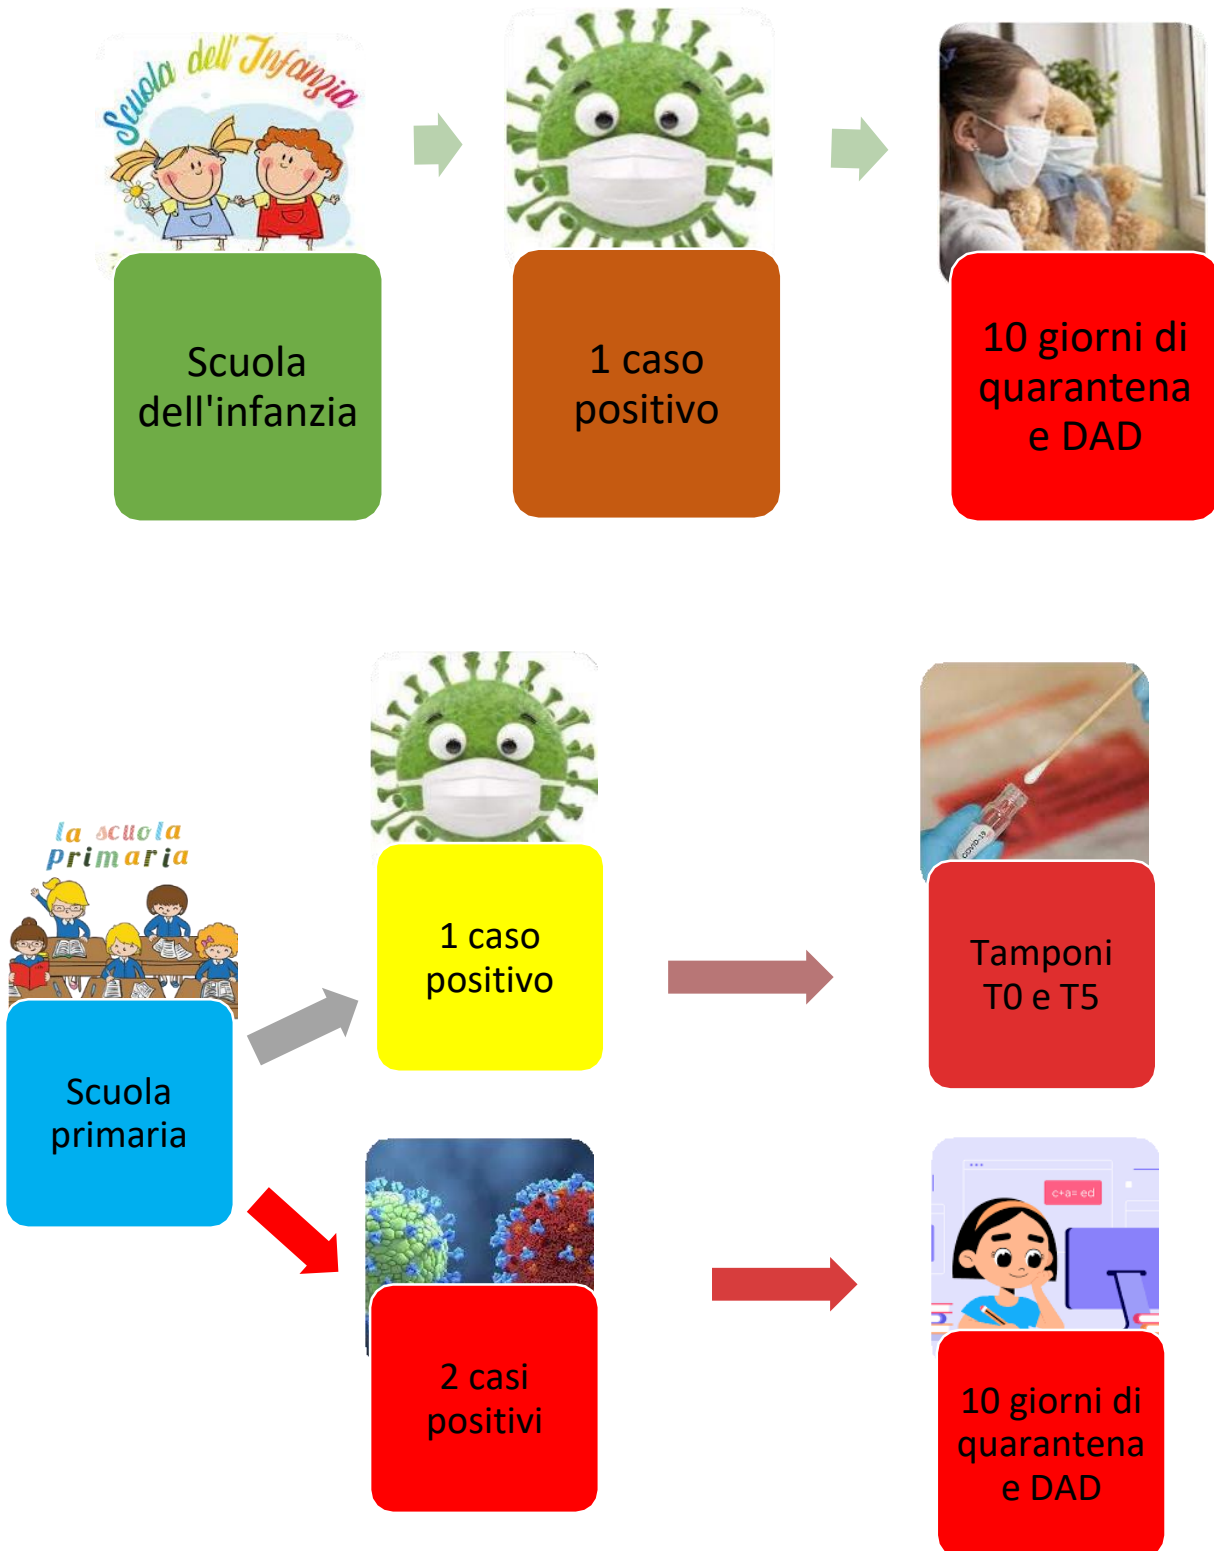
Scuola dell'Infanzia

Scuola dell'infanzia

1 caso positivo

10 giorni di quarantena e DAD

la scuola primaria

Scuola primaria

1 caso positivo

COVID-19

Tamponi T0 e T5

2 casi positivi

c+a= ed

10 giorni di quarantena e DAD